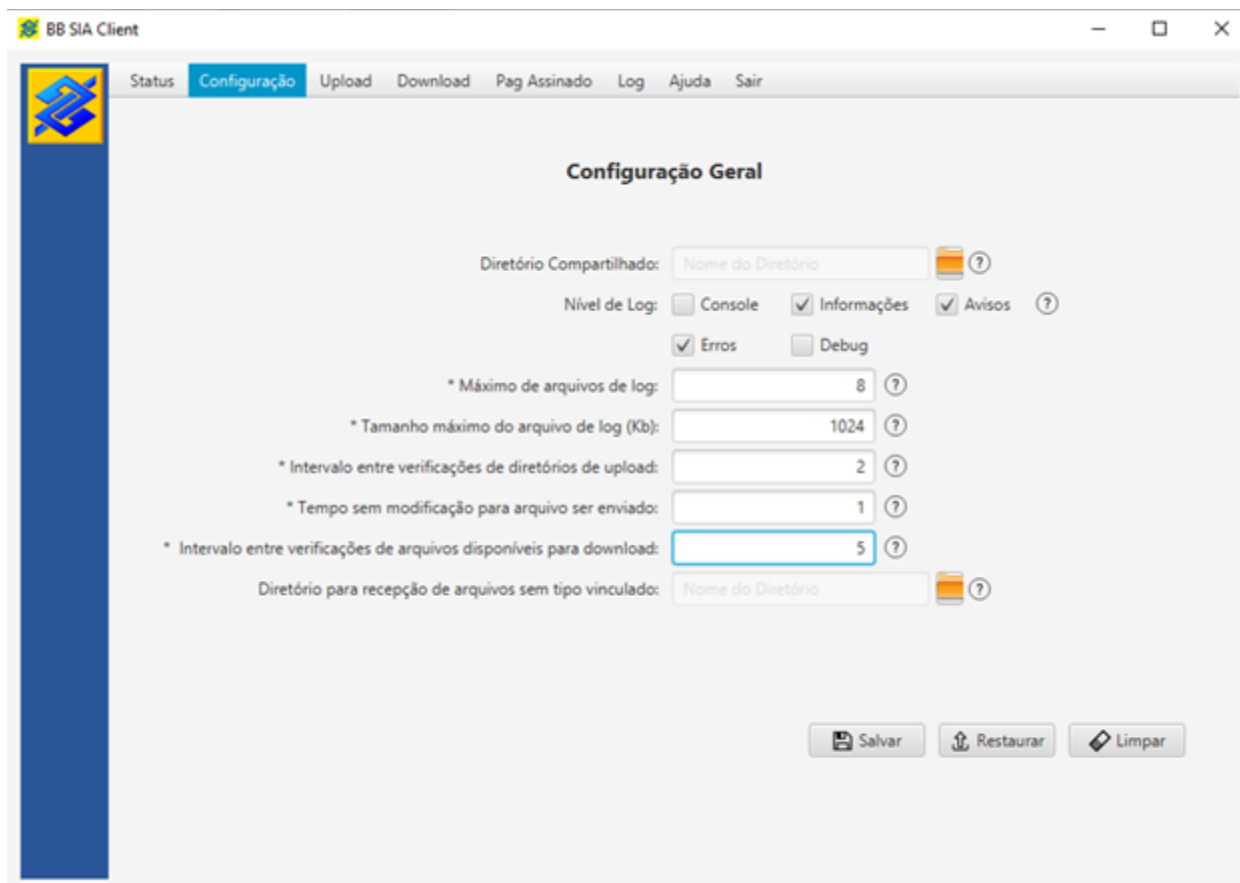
BB SIA Client

Status Configuração Upload Download Pag Assinado Log Ajuda Sair

Configuração Geral

Diretório Compartilhado: Nome do Diretório ?

Nível de Log: Console Informações Avisos ?

Erros Debug

* Máximo de arquivos de log: 8 ?

* Tamanho máximo do arquivo de log (Kb): 1024 ?

* Intervalo entre verificações de diretórios de upload: 2 ?

* Tempo sem modificação para arquivo ser enviado: 1 ?

* Intervalo entre verificações de arquivos disponíveis para download: 5 ?

Diretório para recepção de arquivos sem tipo vinculado: Nome do Diretório ?

Salvar Restaurar Limpar